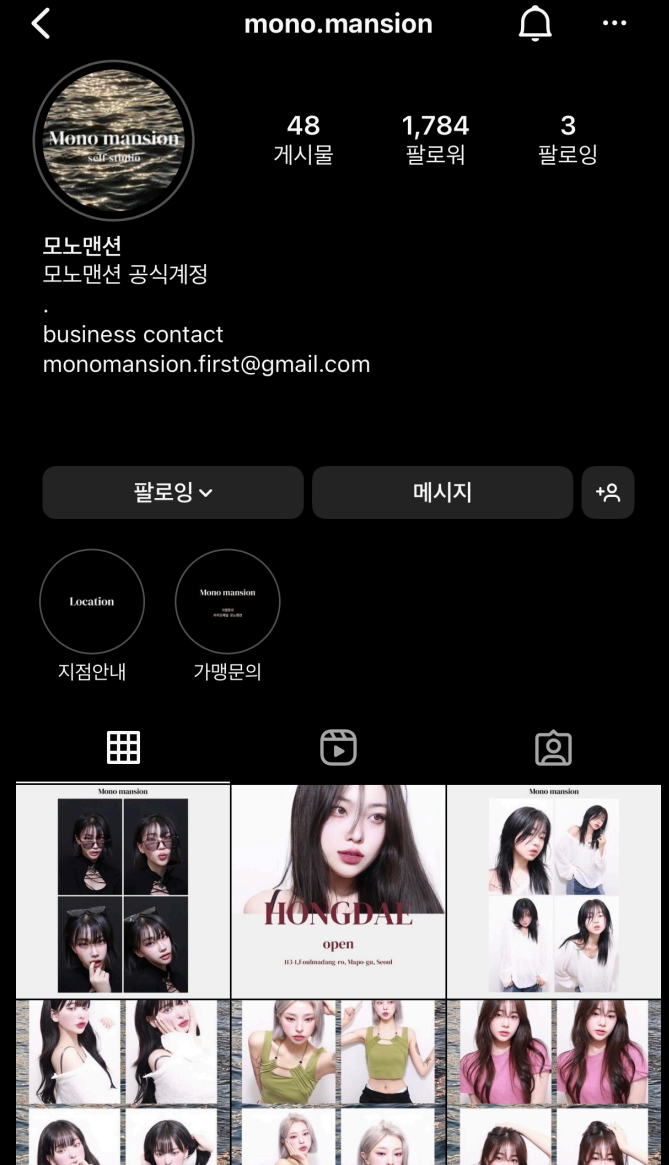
mono.mansion

Mono mansion
self studio

48
게시물

1,784
팔로워

3
팔로잉

모노맨션
모노맨션 공식계정
.
business contact
monomansion.first@gmail.com

팔로잉

메시지

Location
지점안내

Mono mansion
가맹문의

Mono mansion

HONGDAL
open
113-1, Eoulmadang-ro, Mapo-gu, Seoul

Mono mansion